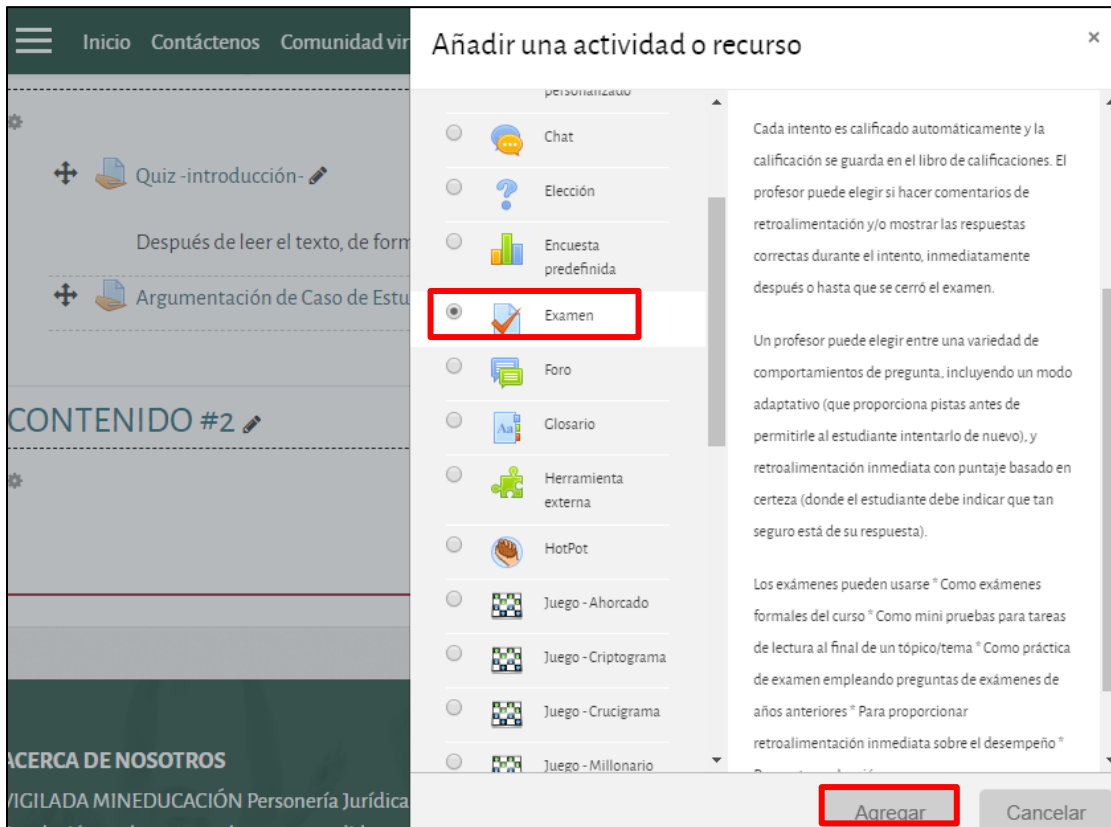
Inicio Contáctenos Comunidad vir

Quiz -introducción-

Después de leer el texto, de form

Argumentación de Caso de Estu

CONTENIDO #2

ACERCA DE NOSOTROS

VIGILADA MINEDUCACIÓN Personería Jurídica

Añadir una actividad o recurso

×

personalizado

Chat

Elección

Encuesta predefinida

Examen

Foro

Glosario

Herramienta externa

HotPot

Juego - Ahorcado

Juego - Criptograma

Juego - Crucigrama

Juego - Millonario

Cada intento es calificado automáticamente y la calificación se guarda en el libro de calificaciones. El profesor puede elegir si hacer comentarios de retroalimentación y/o mostrar las respuestas correctas durante el intento, inmediatamente después o hasta que se cerró el examen.

Un profesor puede elegir entre una variedad de comportamientos de pregunta, incluyendo un modo adaptativo (que proporciona pistas antes de permitirle al estudiante intentarlo de nuevo), y retroalimentación inmediata con puntaje basado en certeza (donde el estudiante debe indicar que tan seguro está de su respuesta).

Los exámenes pueden usarse * Como exámenes formales del curso * Como mini pruebas para tareas de lectura al final de un tópico/tema * Como práctica de examen empleando preguntas de exámenes de años anteriores * Para proporcionar retroalimentación inmediata sobre el desempeño *

Agregar

Cancelar